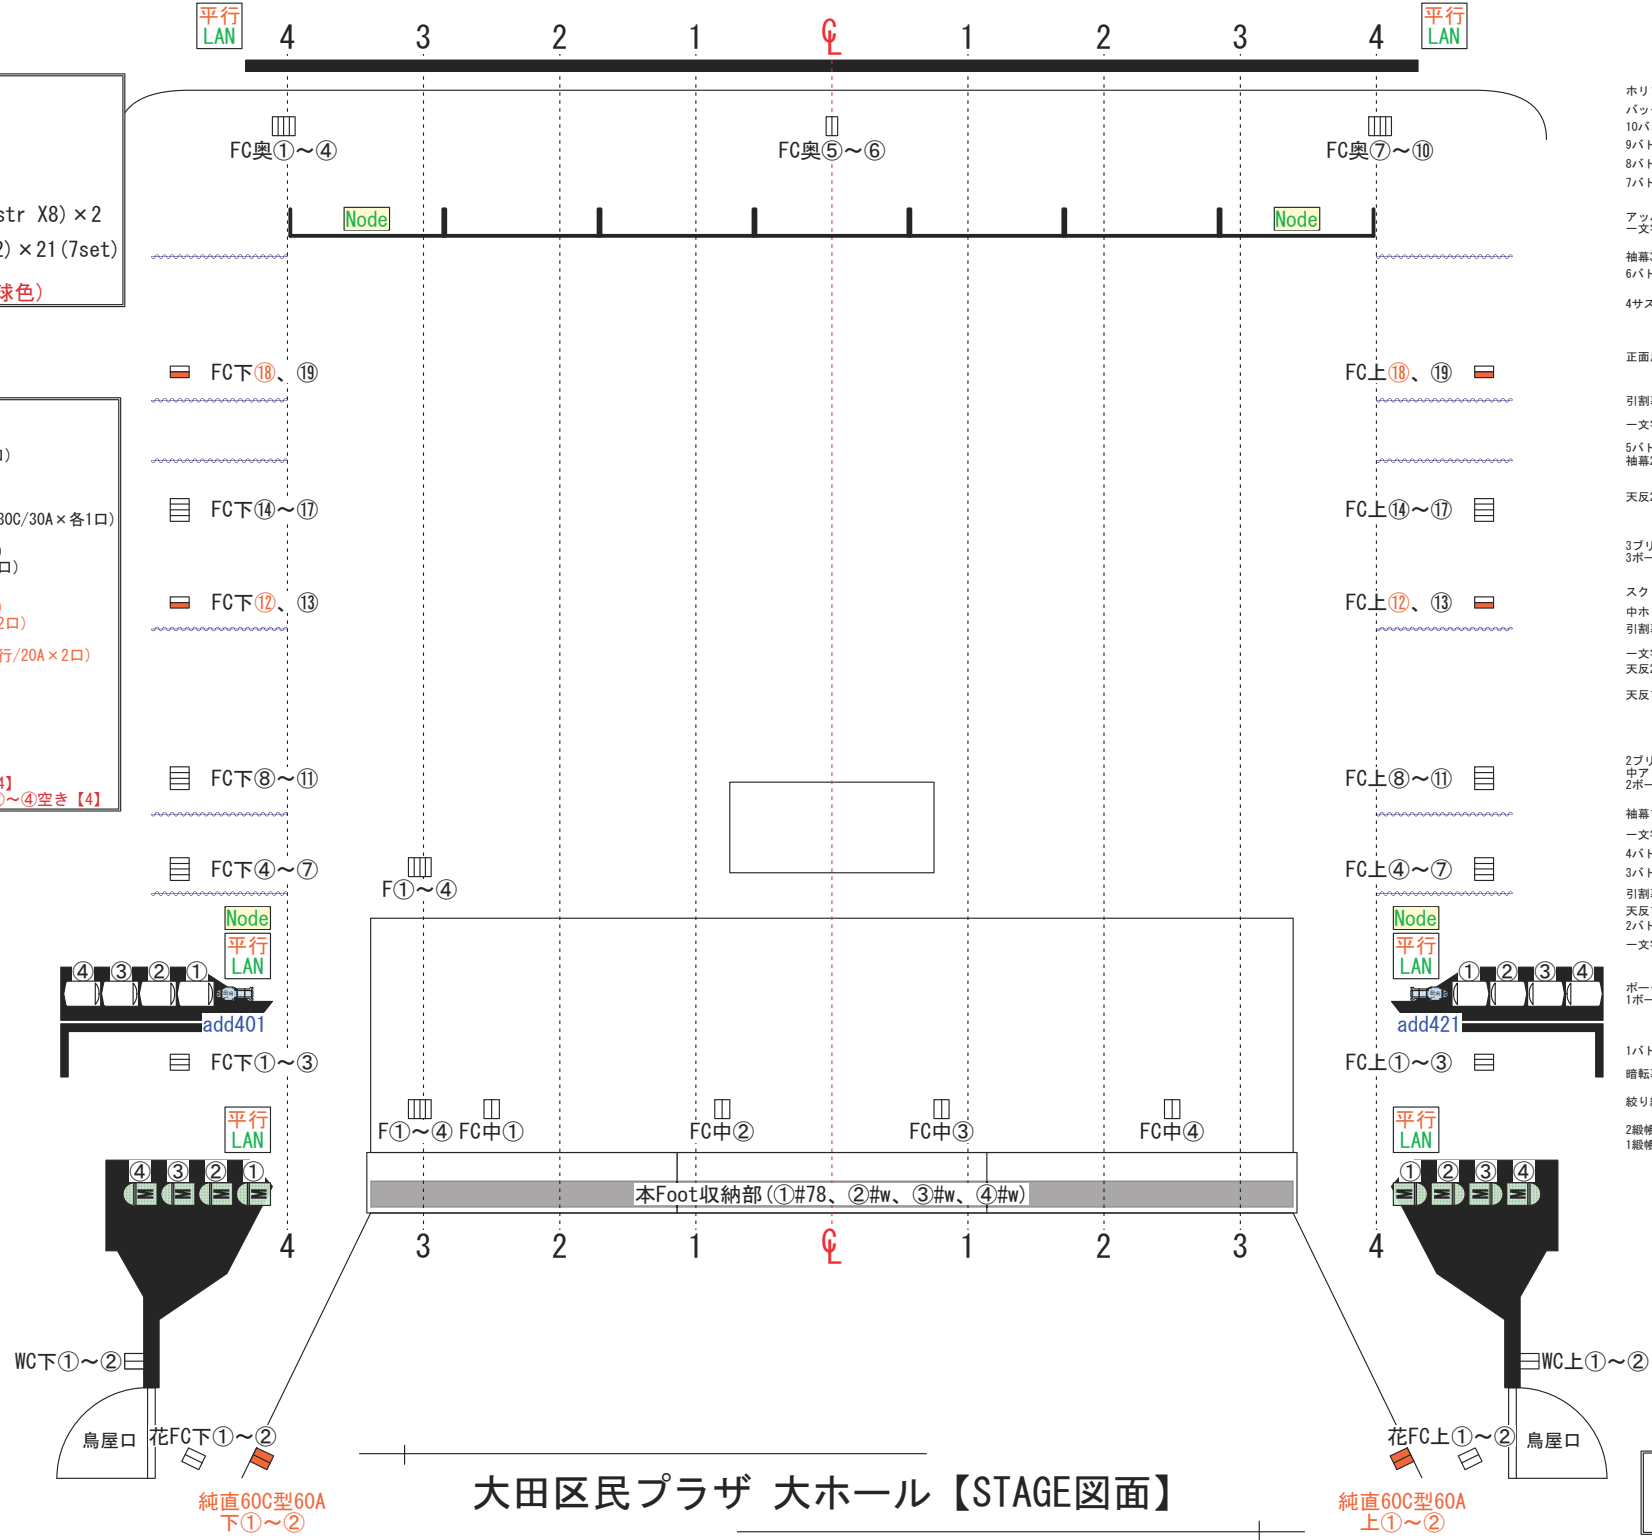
平行 LAN
4 3 2 1 CL 1 2 3 4
平行 LAN

FC奥①～④
FC奥⑤～⑥
FC奥⑦～⑩

str X8) ×2
2) ×21 (7set)
球色)

Node
Node

FC下⑱、⑲
FC上⑱、⑲

FC下⑭～⑰
FC上⑭～⑰

30C/30A×各1口)
口)
2口)
行/20A×2口)

FC下⑫、⑬
FC上⑫、⑬

4]
～④空き【4】

FC下⑧～⑪
FC上⑧～⑪

FC下④～⑦
F①～④
FC上④～⑦

Node
平行 LAN
Node
平行 LAN

④ ③ ② ①
① ② ③ ④
add401
add421

FC下①～③
FC上①～③

平行 LAN
平行 LAN

F①～④ FC中①
FC中②
FC中③
FC中④

④ ③ ② ①
① ② ③ ④

本Foot収納部（①#78、②#w、③#w、④#w）

4 3 2 1 CL 1 2 3 4

WC下①～②
WC上①～②

鳥屋口
花FC下①～②
花FC上①～②
鳥屋口

純直60C型60A
下①～②

大田区民プラザ 大ホール【STAGE図面】

純直60C型60A
上①～②

ホリ
バッ
10バ
9バト
8バト
7バト
アッ
一文
袖幕
6バト
4サス
正面
引割
一文
5バト
袖幕
天反
3ブリ
3ボー
スク
中ホ
引割
一文
天反
天反
2ブリ
中ア
2ボー
袖幕
一文
4バト
3バト
引割
天反
2バト
一文
ボー
1ボー
1バト
暗転
絞り
2緞帳
1緞帳